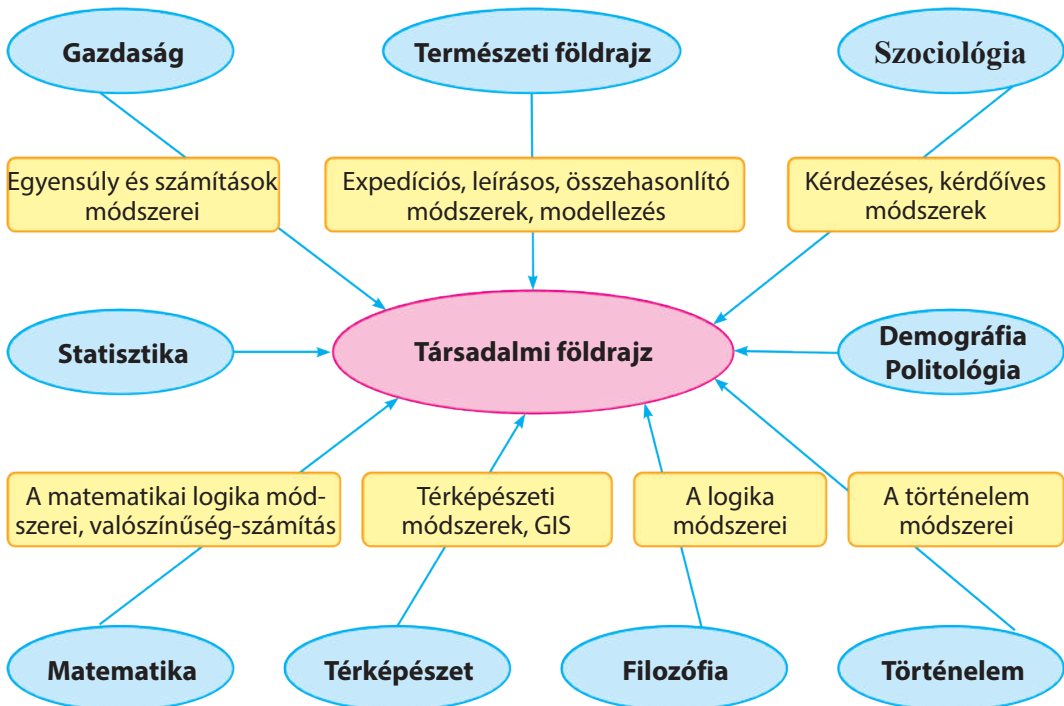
Gazdaság

Természeti földrajz

Szociológia

Egyensúly és számítások módszerei

Expedíciós, leírásos, összehasonlító módszerek, modellezés

Kérdezéses, kérdőíves módszerek

Statisztika

Társadalmi földrajz

Demográfia Politológia

A matematikai logika módszerei, valószínűség-számítás

Térképészeti módszerek, GIS

A logika módszerei

A történelem módszerei

Matematika

Térképészet

Filozófia

Történelem